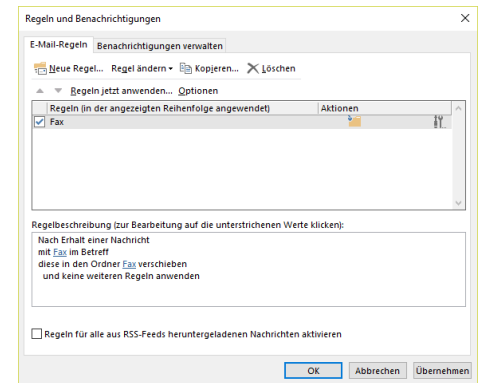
Regeln und Benachrichtigungen

E-Mail-Regeln | Benachrichtigungen verwalten

Neue Regel... Regel ändern ▾ Kopieren... Löschen

Regeln jetzt anwenden... Optionen

| Regeln (in der angezeigten Reihenfolge angewendet) | Aktionen |
|---|---|
| Fax | |

Regelbeschreibung (zur Bearbeitung auf die unterstrichenen Werte klicken):

Nach Erhalt einer Nachricht
mit Fax im Betreff
diese in den Ordner Fax verschieben
und keine weiteren Regeln anwenden

Regeln für alle aus RSS-Feeds heruntergeladenen Nachrichten aktivieren

OK Abbrechen Übernehmen